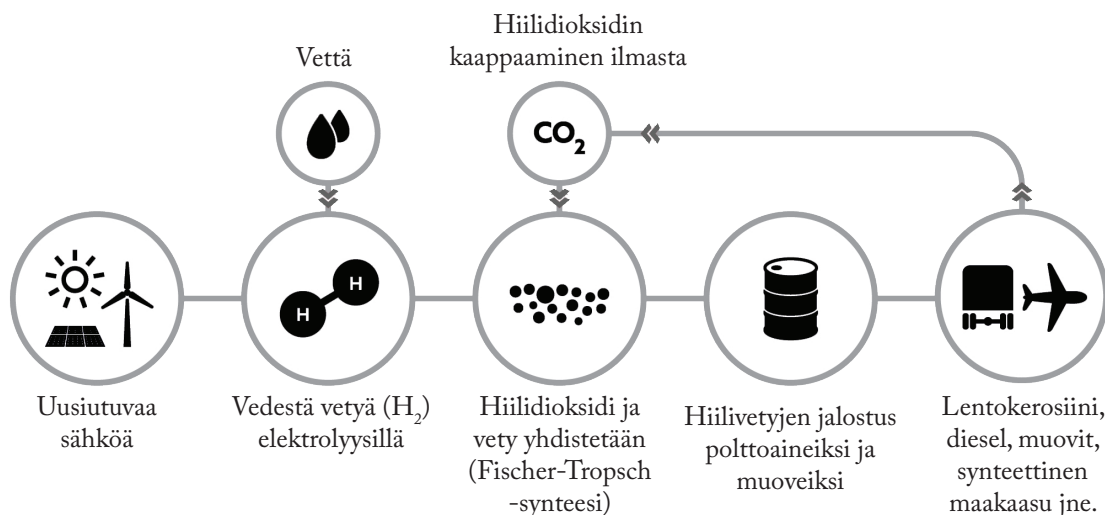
Vettä

Hiilidioksidin kaappaaminen ilmasta

$CO_2$

H

H

Uusiutuvaa sähköä

Vedestä vetyä ($H_2$) elektrolyysillä

Hiilidioksidi ja vety yhdistetään (Fischer-Tropsch -synteesi)

Hiilivetyjen jalostus polttoaineiksi ja muoveiksi

Lentokerosiini, diesel, muovit, synteettinen maakaasu jne.